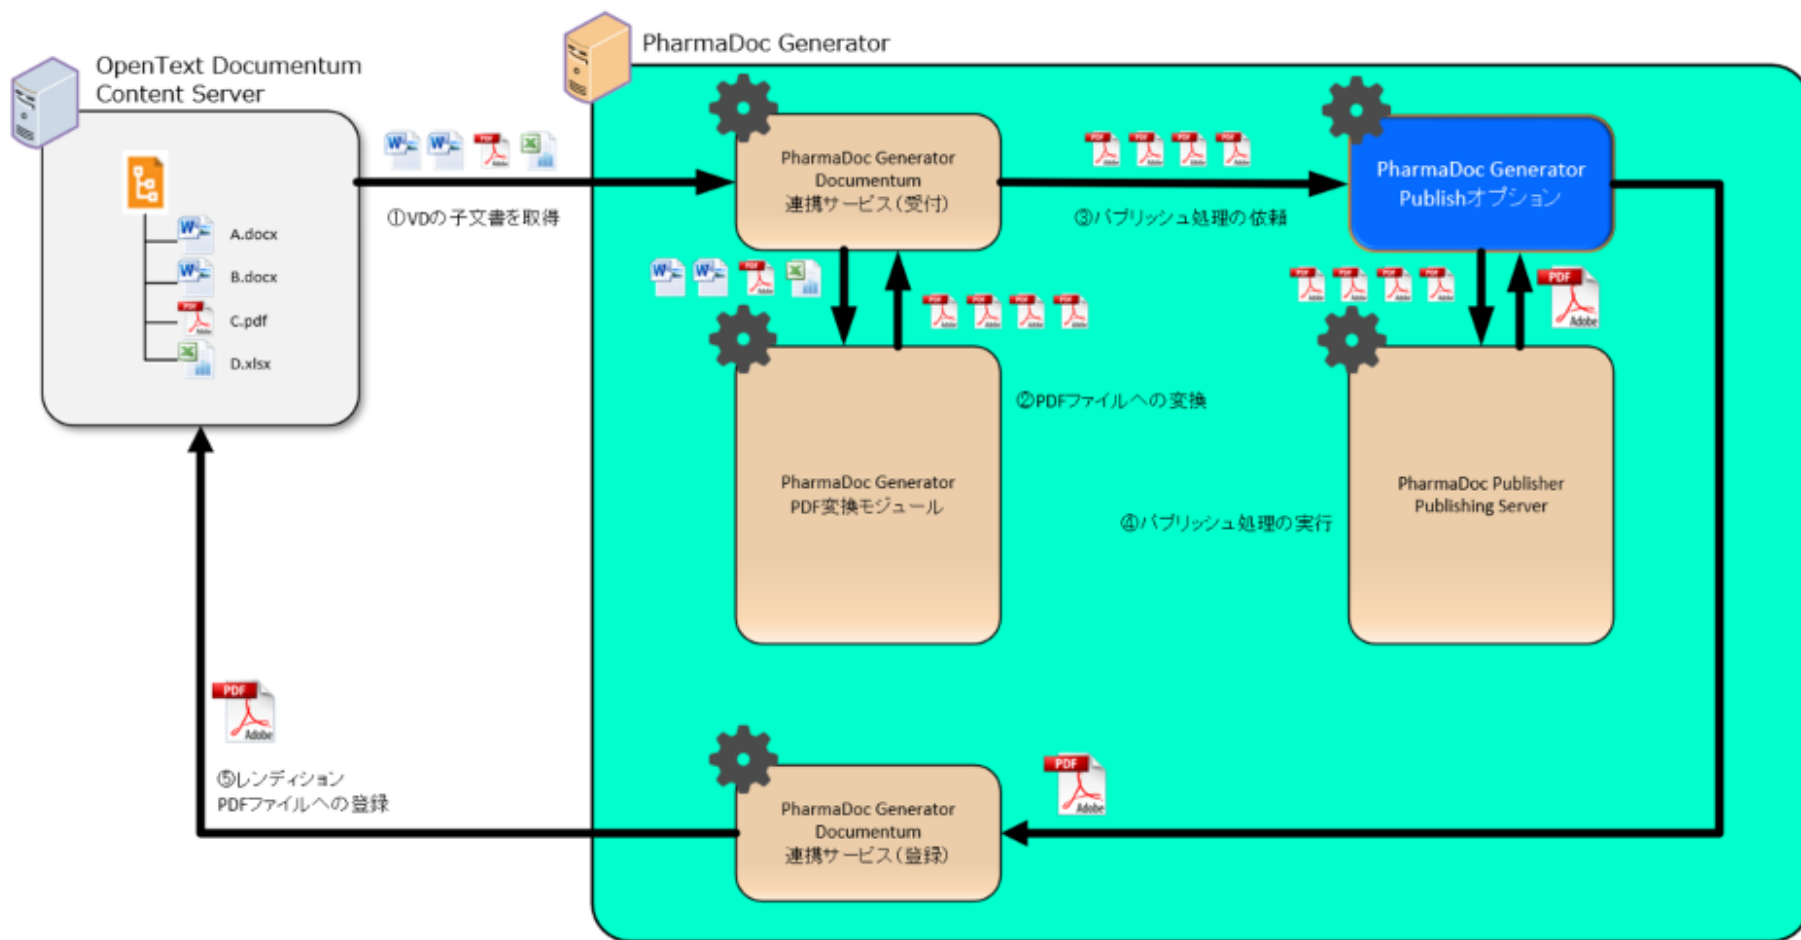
OpenText Documentum Content Server

A.docx

B.docx

C.pdf

D.xlsx

PharmaDoc Generator

①VDの子文書を取得

PharmaDoc Generator Documentum 連携サービス(受付)

③パブリッシュ処理の依頼

PharmaDoc Generator Publishオプション

②PDFファイルへの変換

PharmaDoc Generator PDF変換モジュール

④パブリッシュ処理の実行

PharmaDoc Publisher Publishing Server

⑤レンディション PDFファイルへの登録

PharmaDoc Generator Documentum 連携サービス(登録)